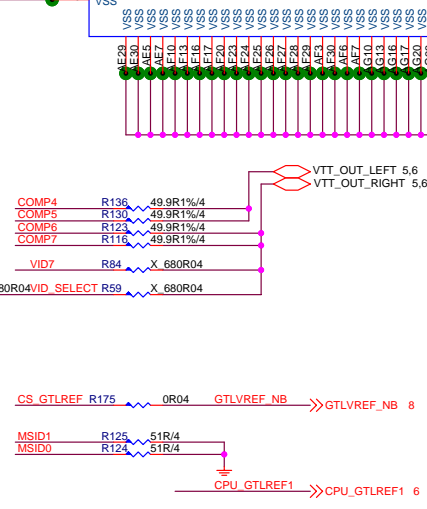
VSS

VSS VSS VSS VSS VSS VSS VSS VSS VSS VSS VSS VSS VSS VSS VSS VSS VSS VSS VSS VSS VSS VSS VSS VSS VSS

E29 E30 AE5 AE7 F10 F13 F16 F17 F20 F23 F24 F25 F26 F27 F28 F29 AF3 F30 AF6 AF7 G10 G13 G16 G17 G20

VTT_OUT_LEFT 5,6
VTT_OUT_RIGHT 5,6

COMP4 R136 49.9R1%/4
COMP5 R130 49.9R1%/4
COMP6 R123 49.9R1%/4
COMP7 R116 49.9R1%/4

VID7 R84 X_680R04

80R04 VID_SELECT R59 X_680R04

CS_GTLREF R175 0R04 GTLVREF_NB GTLVREF_NB 8

MSID1 R125 51R/4
MSID0 R124 51R/4

CPU_GTLREF1 CPU_GTLREF1 6